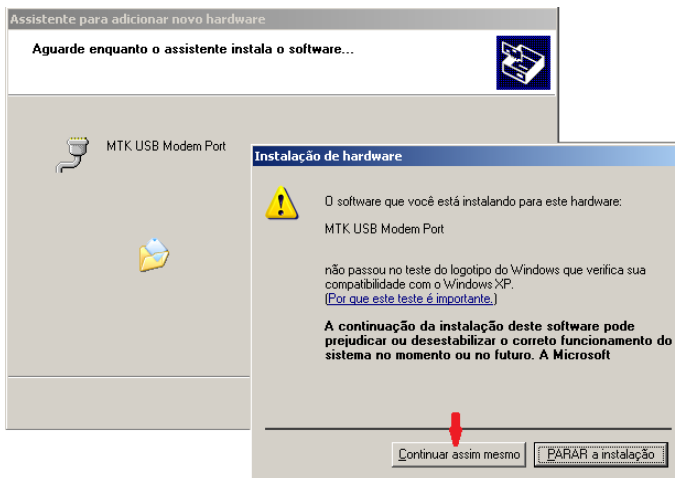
Assistente para adicionar novo hardware

Aguarde enquanto o assistente instala o software...

MTK USB Modem Port

Instalação de hardware

O software que você está instalando para este hardware:

MTK USB Modem Port

não passou no teste do logotipo do Windows que verifica sua compatibilidade com o Windows XP. (Por que este teste é importante.)

A continuação da instalação deste software pode prejudicar ou desestabilizar o correto funcionamento do sistema no momento ou no futuro. A Microsoft

Continuar assim mesmo

PARAR a instalação